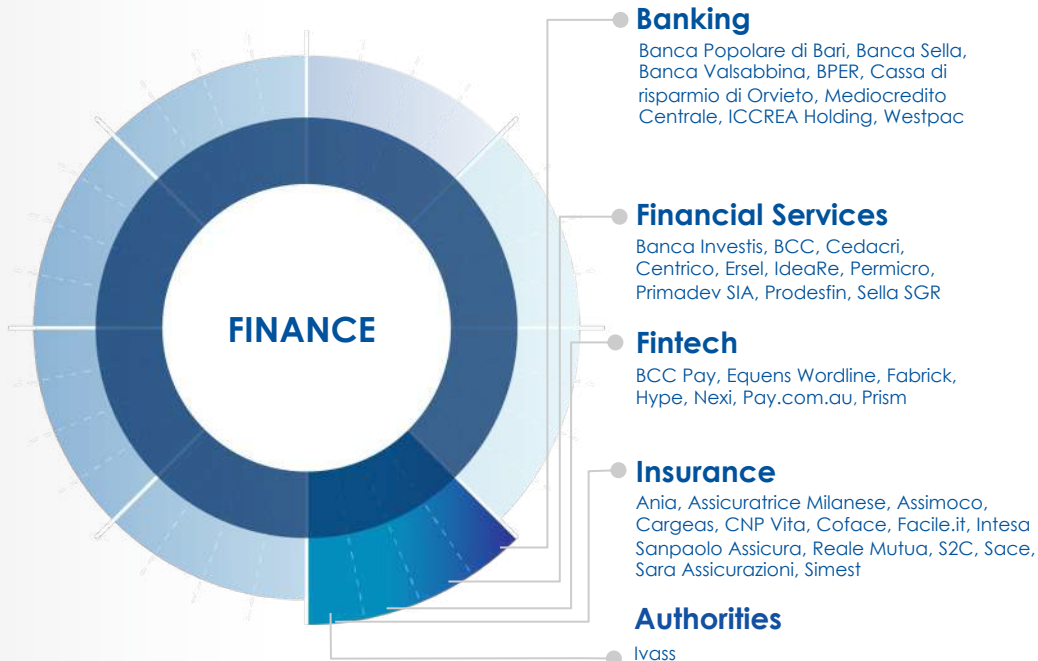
FINANCE

Banking
Banca Popolare di Bari, Banca Sella, Banca Valsabbina, BPER, Cassa di risparmio di Orvieto, Mediocredito Centrale, ICCREA Holding, Westpac

Financial Services
Banca Investis, BCC, Cedacri, Centrico, Ersel, IdeaRe, Permicro, Primadev SIA, Prodesfin, Sella SGR

Fintech
BCC Pay, Equens Wordline, Fabrick, Hype, Nexi, Pay.com.au, Prism

Insurance
Ania, Assicuratrice Milanese, Assimoco, Cargeas, CNP Vita, Coface, Facile.it, Intesa Sanpaolo Assicura, Reale Mutua, S2C, Sace, Sara Assicurazioni, Simest

Authorities
Ivass